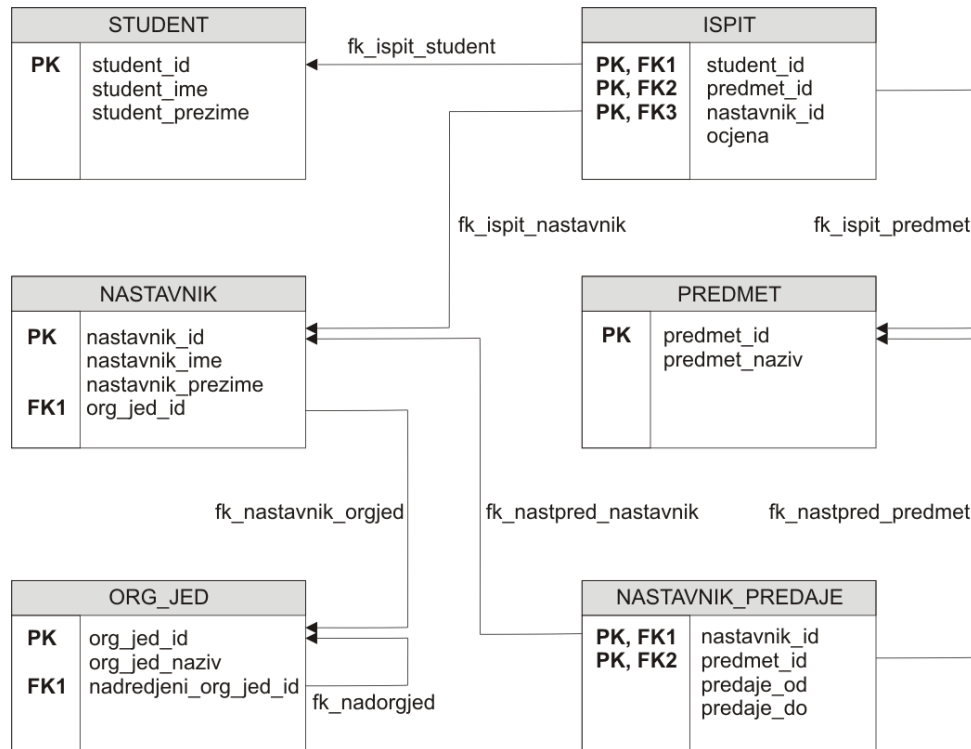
STUDENT

PK student_id
student_ime
student_prezime

fk_ispit_student

ISPIT

PK, FK1 student_id
PK, FK2 predmet_id
PK, FK3 nastavnik_id
ocjena

fk_ispit_nastavnik

fk_ispit_predmet

NASTAVNIK

PK nastavnik_id
nastavnik_ime
nastavnik_prezime
FK1 org_jed_id

PREDMET

PK predmet_id
predmet_naziv

fk_nastavnik_orgjed

fk_nastpred_nastavnik

fk_nastpred_predmet

ORG_JED

PK org_jed_id
org_jed_naziv
FK1 nadredjeni_org_jed_id

fk_nadorgjed

NASTAVNIK_PREDAJE

PK, FK1 nastavnik_id
PK, FK2 predmet_id
predaje_od
predaje_do